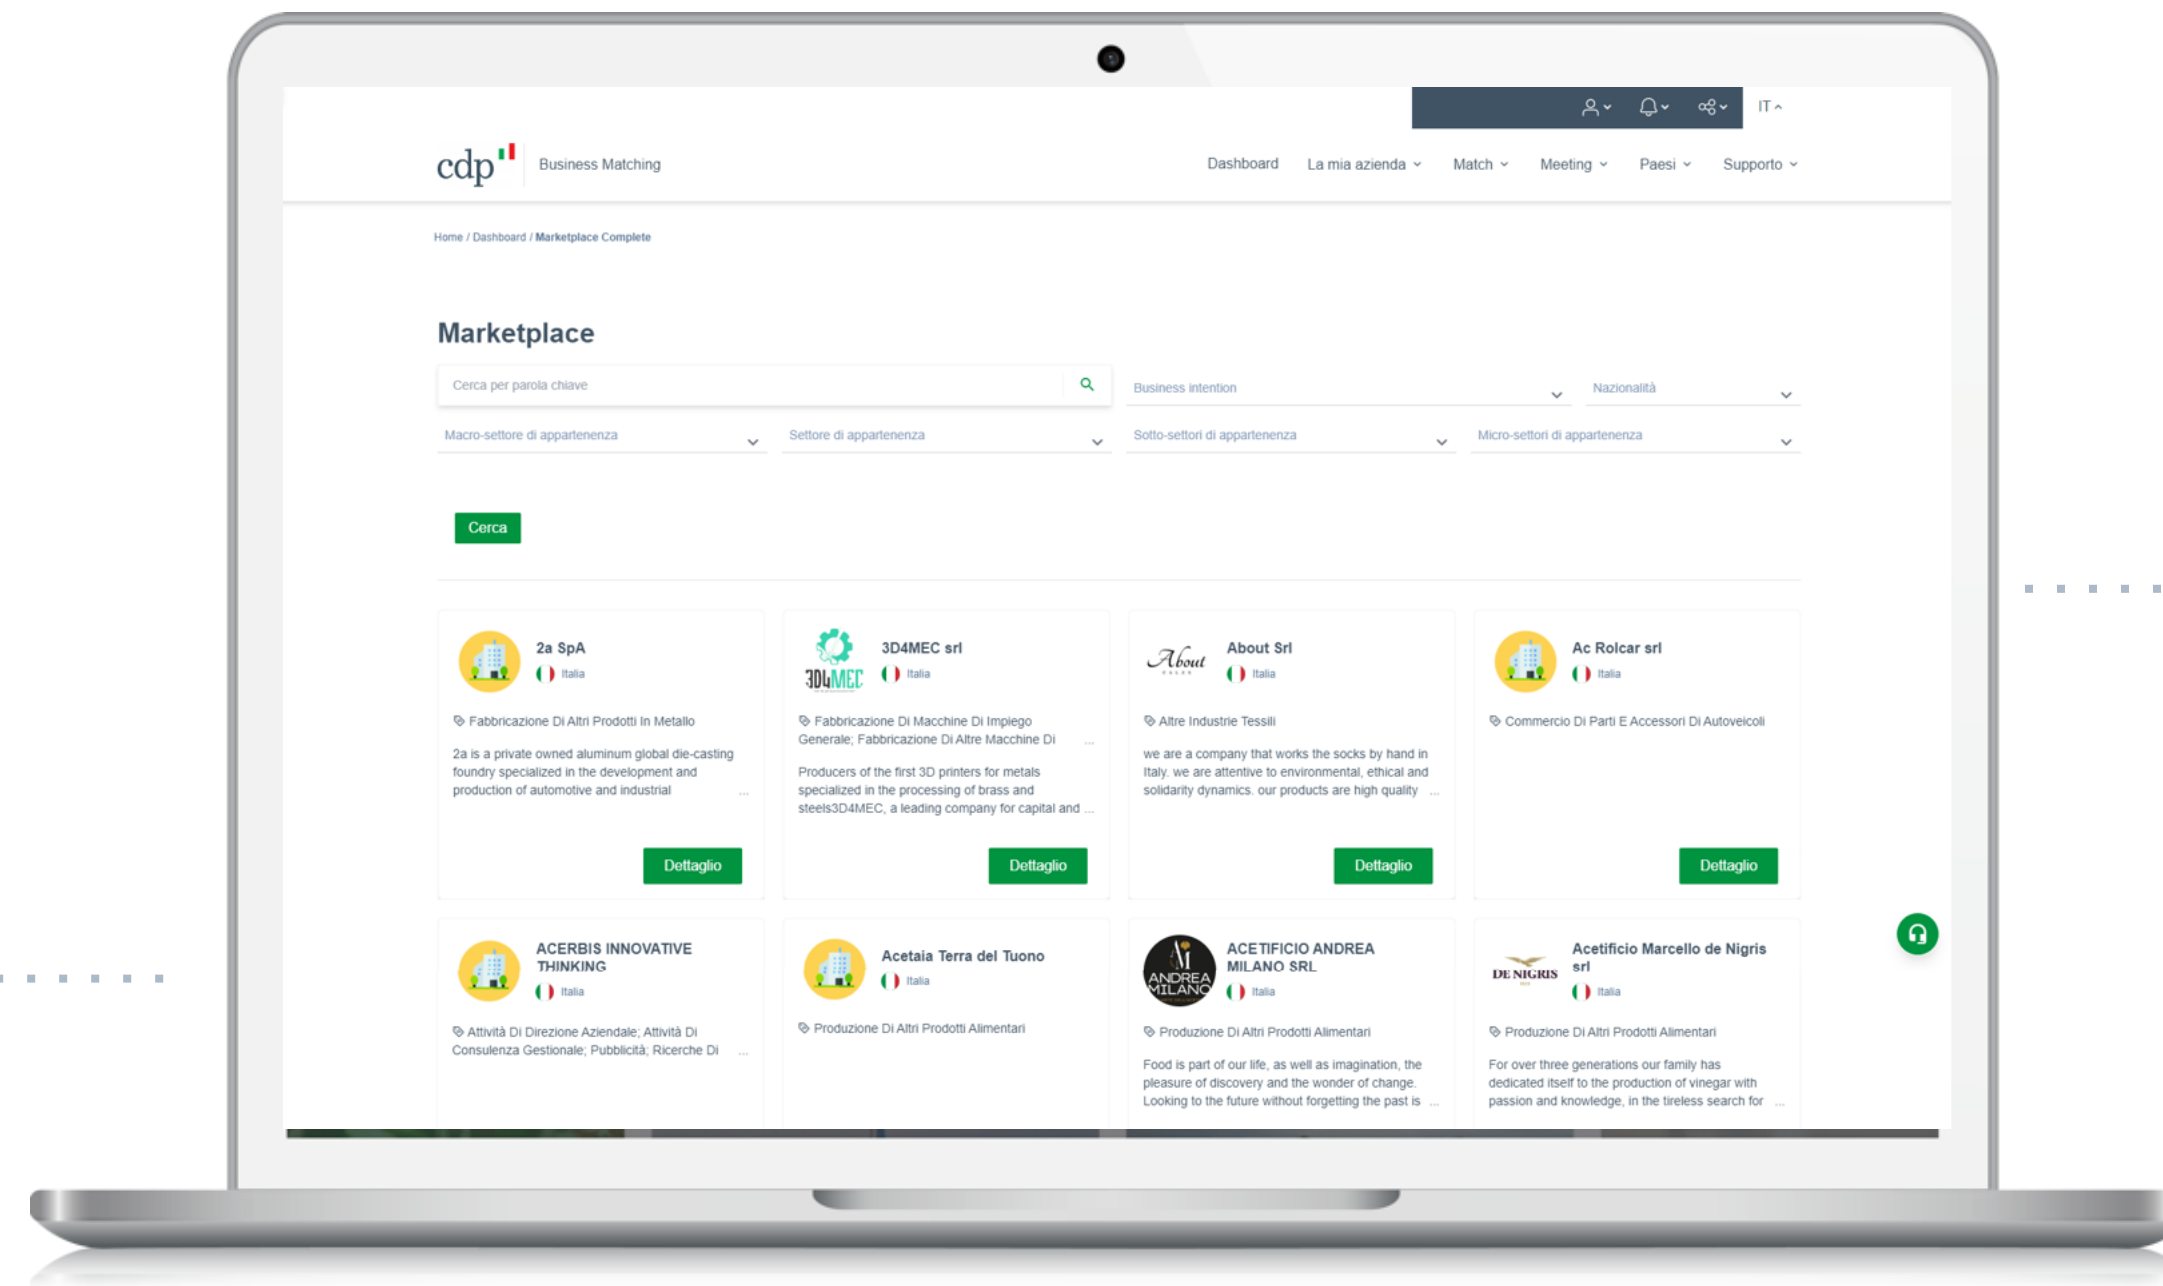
IT

cdp Business Matching

Dashboard La mia azienda Match Meeting Paesi Supporto

Home / Dashboard / Marketplace Complete

Marketplace

Cerca per parola chiave

Business intention

Nazionalità

Macro-settore di appartenenza

Settore di appartenenza

Sotto-settori di appartenenza

Micro-settori di appartenenza

Cerca

2a SpA
Italia
Fabbricazione Di Altri Prodotti In Metallo
2a is a private owned aluminum global die-casting foundry specialized in the development and production of automotive and industrial ...
Dettaglio

3D4MEC srl
Italia
Fabbricazione Di Macchine Di Impiego Generale; Fabbricazione Di Altre Macchine Di ...
Producers of the first 3D printers for metals specialized in the processing of brass and steels3D4MEC, a leading company for capital and ...
Dettaglio

About Srl
Italia
Altre Industrie Tessili
we are a company that works the socks by hand in Italy. we are attentive to environmental, ethical and solidarity dynamics. our products are high quality ...
Dettaglio

Ac Rolcar srl
Italia
Commercio Di Parti E Accessori Di Autoveicoli
Dettaglio

ACERBIS INNOVATIVE THINKING
Italia
Attività Di Direzione Aziendale; Attività Di Consulenza Gestionale; Pubblicità; Ricerche Di ...

Acetaia Terra del Tuono
Italia
Produzione Di Altri Prodotti Alimentari

ACETIFICIO ANDREA MILANO SRL
Italia
Produzione Di Altri Prodotti Alimentari
Food is part of our life, as well as imagination, the pleasure of discovery and the wonder of change. Looking to the future without forgetting the past is ...

Acetificio Marcello de Nigris srl
Italia
Produzione Di Altri Prodotti Alimentari
For over three generations our family has dedicated itself to the production of vinegar with passion and knowledge, in the tireless search for ...